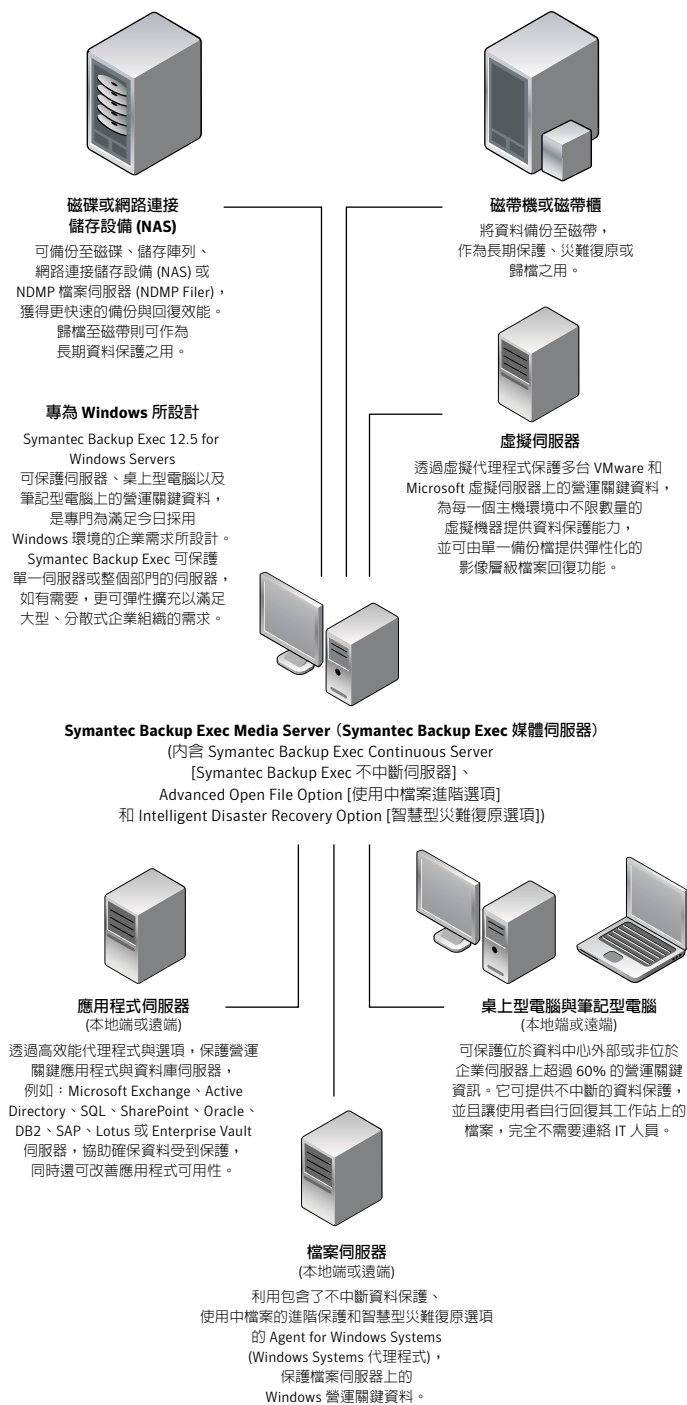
磁碟或網路連接儲存設備 (NAS)

可備份至磁碟、儲存陣列、網路連接儲存設備 (NAS) 或 NDMP 檔案伺服器 (NDMP Filer)，獲得更快速的備份與回復效能。歸檔至磁帶則可作為長期資料保護之用。

磁帶機或磁帶櫃

將資料備份至磁帶，作為長期保護、災難復原或歸檔之用。

專為 Windows 所設計

Symantec Backup Exec 12.5 for Windows Servers 可保護伺服器、桌上型電腦以及筆記型電腦上的營運關鍵資料，是專門為滿足今日採用 Windows 環境的企業需求所設計。Symantec Backup Exec 可保護單一伺服器或整個部門的伺服器，如有需要，更可彈性擴充以滿足大型、分散式企業組織的需求。

虛擬伺服器

透過虛擬代理程式保護多台 VMware 和 Microsoft 虛擬伺服器上的營運關鍵資料，為每一個主機環境中不限數量的虛擬機器提供資料保護能力，並可由單一備份檔提供彈性化的影像層級檔案回復功能。

Symantec Backup Exec Media Server (Symantec Backup Exec 媒體伺服器)
(內含 Symantec Backup Exec Continuous Server [Symantec Backup Exec 不中斷伺服器]、Advanced Open File Option [使用中檔案進階選項] 和 Intelligent Disaster Recovery Option [智慧型災難復原選項])

應用程式伺服器
(本地端或遠端)

透過高效能代理程式與選項，保護營運關鍵應用程式與資料庫伺服器，例如：Microsoft Exchange、Active Directory、SQL、SharePoint、Oracle、DB2、SAP、Lotus 或 Enterprise Vault 伺服器，協助確保資料受到保護，同時還可改善應用程式可用性。

桌上型電腦與筆記型電腦
(本地端或遠端)

可保護位於資料中心外部或非位於企業伺服器上超過 60% 的營運關鍵資訊。它可提供不中斷的資料保護，並且讓使用者自行回復其工作站上的檔案，完全不需要連絡 IT 人員。

檔案伺服器
(本地端或遠端)

利用包含了不中斷資料保護、使用中檔案的進階保護和智慧型災難復原選項的 Agent for Windows Systems (Windows Systems 代理程式)，保護檔案伺服器上的 Windows 營運關鍵資料。